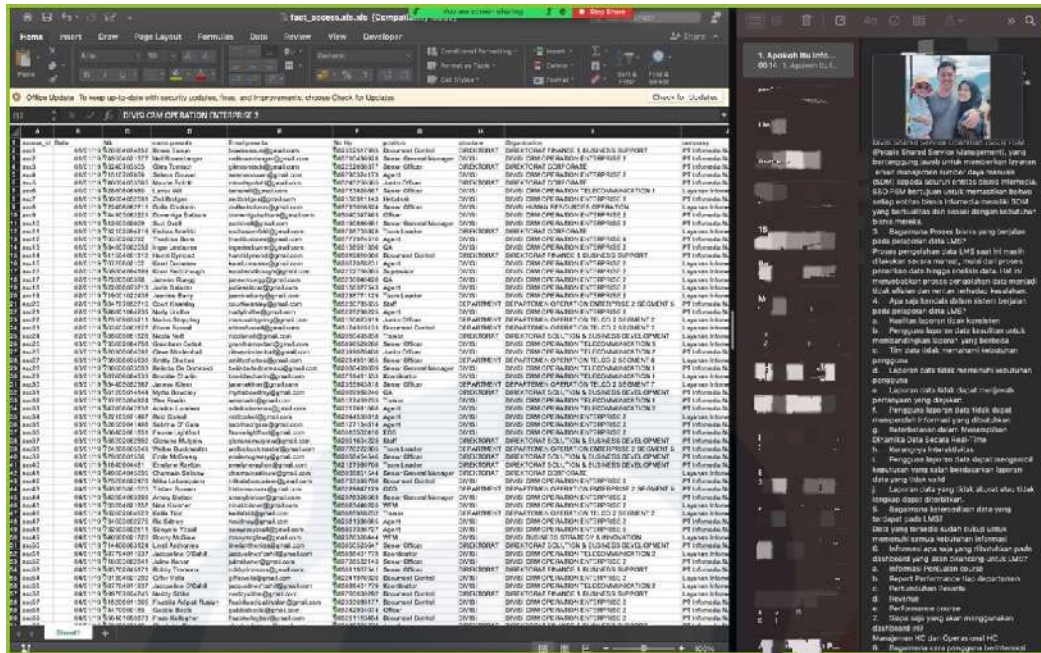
fact_access.xls.xls [Compatibility Mode]

You are screen sharing    Stop Share

Home  Insert  Draw  Page Layout  Formulas  Data  Review  View  Developer

Share

Conditional Formatting
Format as Table
Cell Styles

Insert
Delete
Format

Sort & Filter
Find & Select

Office Update  To keep up-to-date with security updates, fixes, and improvements, choose Check for Updates.

Check for Updates

DIVISI CRM OPERATION ENTERPRISE 2

A | B | C | D | E | F | G | H | I | J

access_id | Date | NIK | nama pegawai | Email pegawai | No Hp | position | structure | Organization | company

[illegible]

Sheet1

100%

1. Apakah Itu Info...
00:14 1. Apakah Itu Inf...

(Shared Service Management), yang bertanggung jawab untuk memberikan layanan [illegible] manajemen sumber daya manusia (SDM) kepada seluruh entitas bisnis Infomedia. SSO PSM bertujuan untuk memastikan bahwa setiap entitas bisnis Infomedia memiliki SDM yang berkualitas dan sesuai dengan kebutuhan bisnis mereka.

3. Bagaimana Proses bisnis yang berjalan pada pelaporan data LMS?
Proses pengolahan data LMS saat ini masih dilakukan secara manual, mulai dari proses penarikan data hingga analisis data. Hal ini menyebabkan proses pengolahan data menjadi tidak efisien dan rentan terhadap kesalahan.

4. Apa saja kendala dalam sistem berjalan pada pelaporan data LMS?
a. Kualitas laporan tidak konsisten
b. Pengguna laporan data kesulitan untuk membandingkan laporan yang berbeda
c. Tim data tidak memahami kebutuhan pengguna
d. Laporan data tidak memenuhi kebutuhan pengguna
e. Laporan data tidak dapat menjawab pertanyaan yang diajukan
f. Pengguna laporan data tidak dapat memperoleh informasi yang dibutuhkan
g. Keterbatasan dalam Menampilkan Dinamika Data Secara Real-Time
h. Kurangnya Interaktivitas
i. Pengguna laporan data dapat mengambil keputusan yang salah berdasarkan laporan data yang tidak valid
j. Laporan data yang tidak akurat atau tidak lengkap dapat ditemukan
5. Bagaimana ketersediaan data yang terdapat pada LMS?
Data yang tersedia sudah cukup untuk memenuhi semua kebutuhan informasi
6. Informasi apa saja yang dibutuhkan pada dashboard yang akan dirancang untuk LMS?
a. Informasi Penilaian course
b. Report Performance Nas departemen
c. Pertumbuhan Peserta
d. Revenue
e. Performance course
7. Siapa saja yang akan menggunakan dashboard ini
Manajemen HC dan Operasional HC
8. Bagaimana cara pengguna berinteraksi